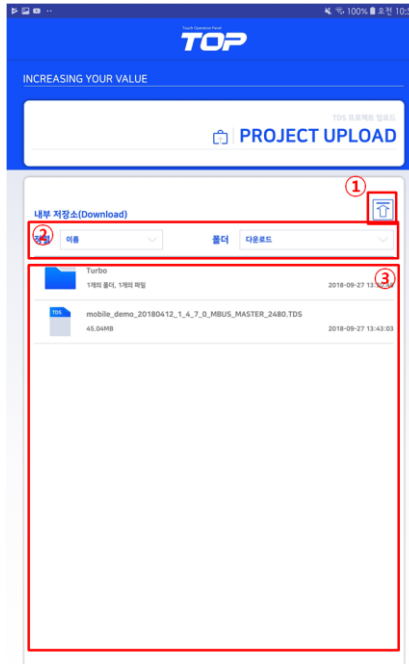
100% 오전 10:

Touch Operation Panel
TOP

INCREASING YOUR VALUE

TDS 프로젝트 업로드
PROJECT UPLOAD

①

내부 저장소(Download)

② 정렬 이름 폴더 다운로드

③

Turbo
1개의 폴더, 1개의 파일 2018-09-27 13:43:03

TDS
mobile_demo_20180412_1_4_7_0_MBUS_MASTER_2480.TDS
45.04MB 2018-09-27 13:43:03